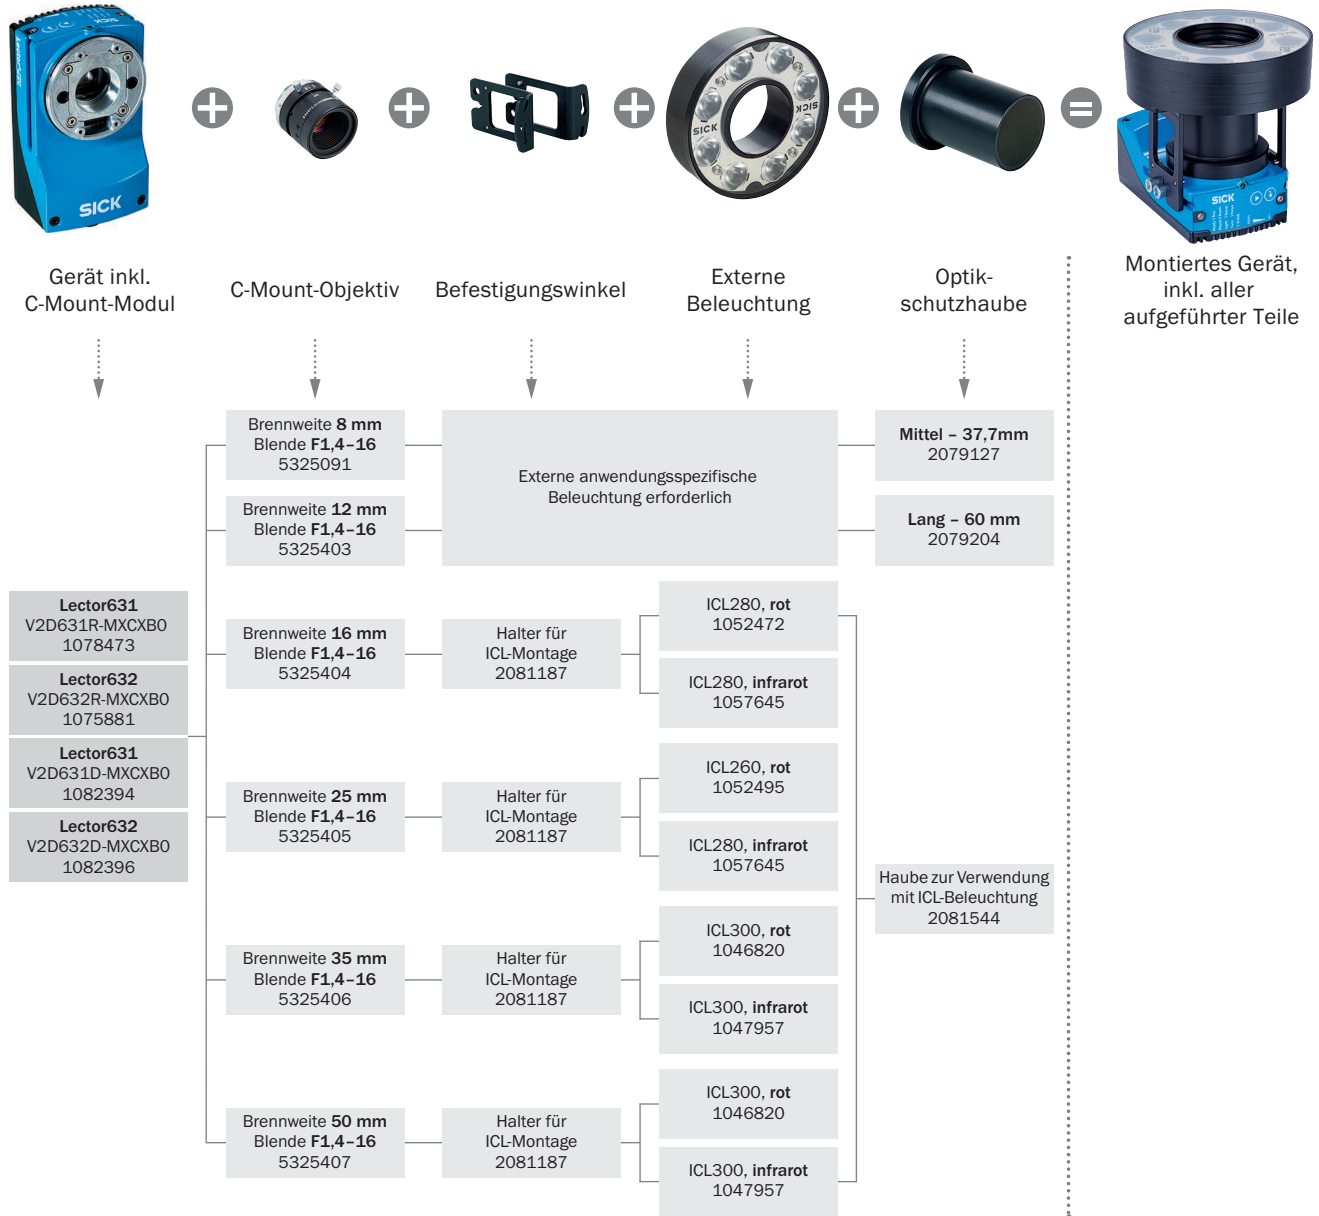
SICK

Gerät inkl. C-Mount-Modul

C-Mount-Objektiv

Befestigungswinkel

Externe Beleuchtung

Optik-schutzhaube

Montiertes Gerät, inkl. aller aufgeführter Teile

Brennweite 8 mm
Blende F1,4–16
5325091

Brennweite 12 mm
Blende F1,4–16
5325403

Externe anwendungsspezifische Beleuchtung erforderlich

Mittel – 37,7mm
2079127

Lang – 60 mm
2079204

Lector631
V2D631R-MXCXB0
1078473

Lector632
V2D632R-MXCXB0
1075881

Lector631
V2D631D-MXCXB0
1082394

Lector632
V2D632D-MXCXB0
1082396

Brennweite 16 mm
Blende F1,4–16
5325404

Halter für ICL-Montage
2081187

ICL280, rot
1052472

ICL280, infrarot
1057645

Brennweite 25 mm
Blende F1,4–16
5325405

Halter für ICL-Montage
2081187

ICL260, rot
1052495

ICL280, infrarot
1057645

Haube zur Verwendung mit ICL-Beleuchtung
2081544

Brennweite 35 mm
Blende F1,4–16
5325406

Halter für ICL-Montage
2081187

ICL300, rot
1046820

ICL300, infrarot
1047957

Brennweite 50 mm
Blende F1,4–16
5325407

Halter für ICL-Montage
2081187

ICL300, rot
1046820

ICL300, infrarot
1047957